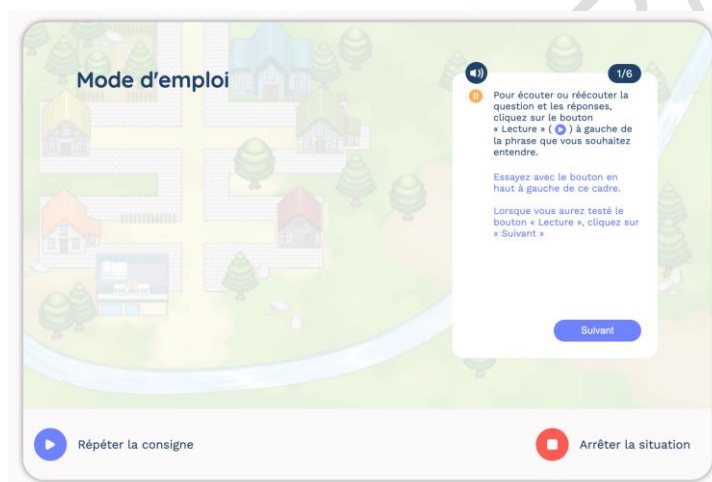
Mode d'emploi

1/6

Pour écouter ou réécouter la question et les réponses, cliquez sur le bouton « Lecture » ( ) à gauche de la phrase que vous souhaitez entendre.

Essayez avec le bouton en haut à gauche de ce cadre.

Lorsque vous aurez testé le bouton « Lecture », cliquez sur « Suivant »

Suivant

Répéter la consigne

Arrêter la situation